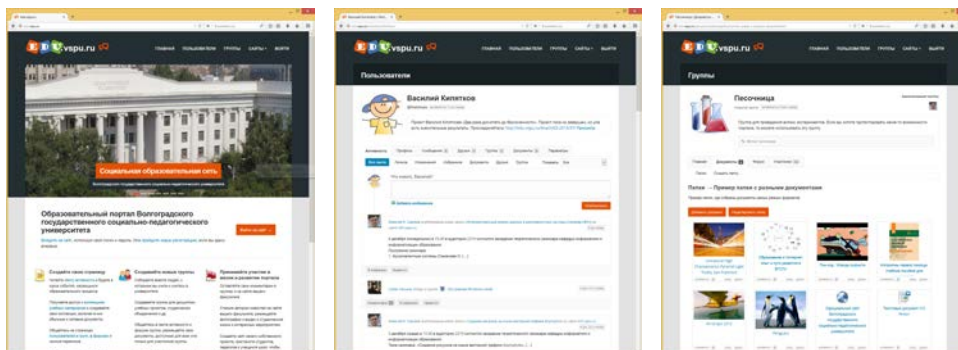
EDU vspu.ru

ГЛАВНАЯ ПОЛЬЗОВАТЕЛИ ГРУППЫ САЙТЫ ВЫЙТИ

Социальная образовательная сеть

Образовательный портал Волгоградского государственного социально-педагогического университета

Создайте свою страницу

Создавайте новые группы

Принимайте участие в жизни и развитии портала

EDU vspu.ru

ГЛАВНАЯ ПОЛЬЗОВАТЕЛИ ГРУППЫ САЙТЫ ВЫЙТИ

Пользователи

Василий Кипятков

Активность Профиль Сообщения Друзья Группы Документы Параметры

EDU vspu.ru

ГЛАВНАЯ ПОЛЬЗОВАТЕЛИ ГРУППЫ САЙТЫ ВЫЙТИ

Группы

Песочница

Папки → Пример папки с разными документами